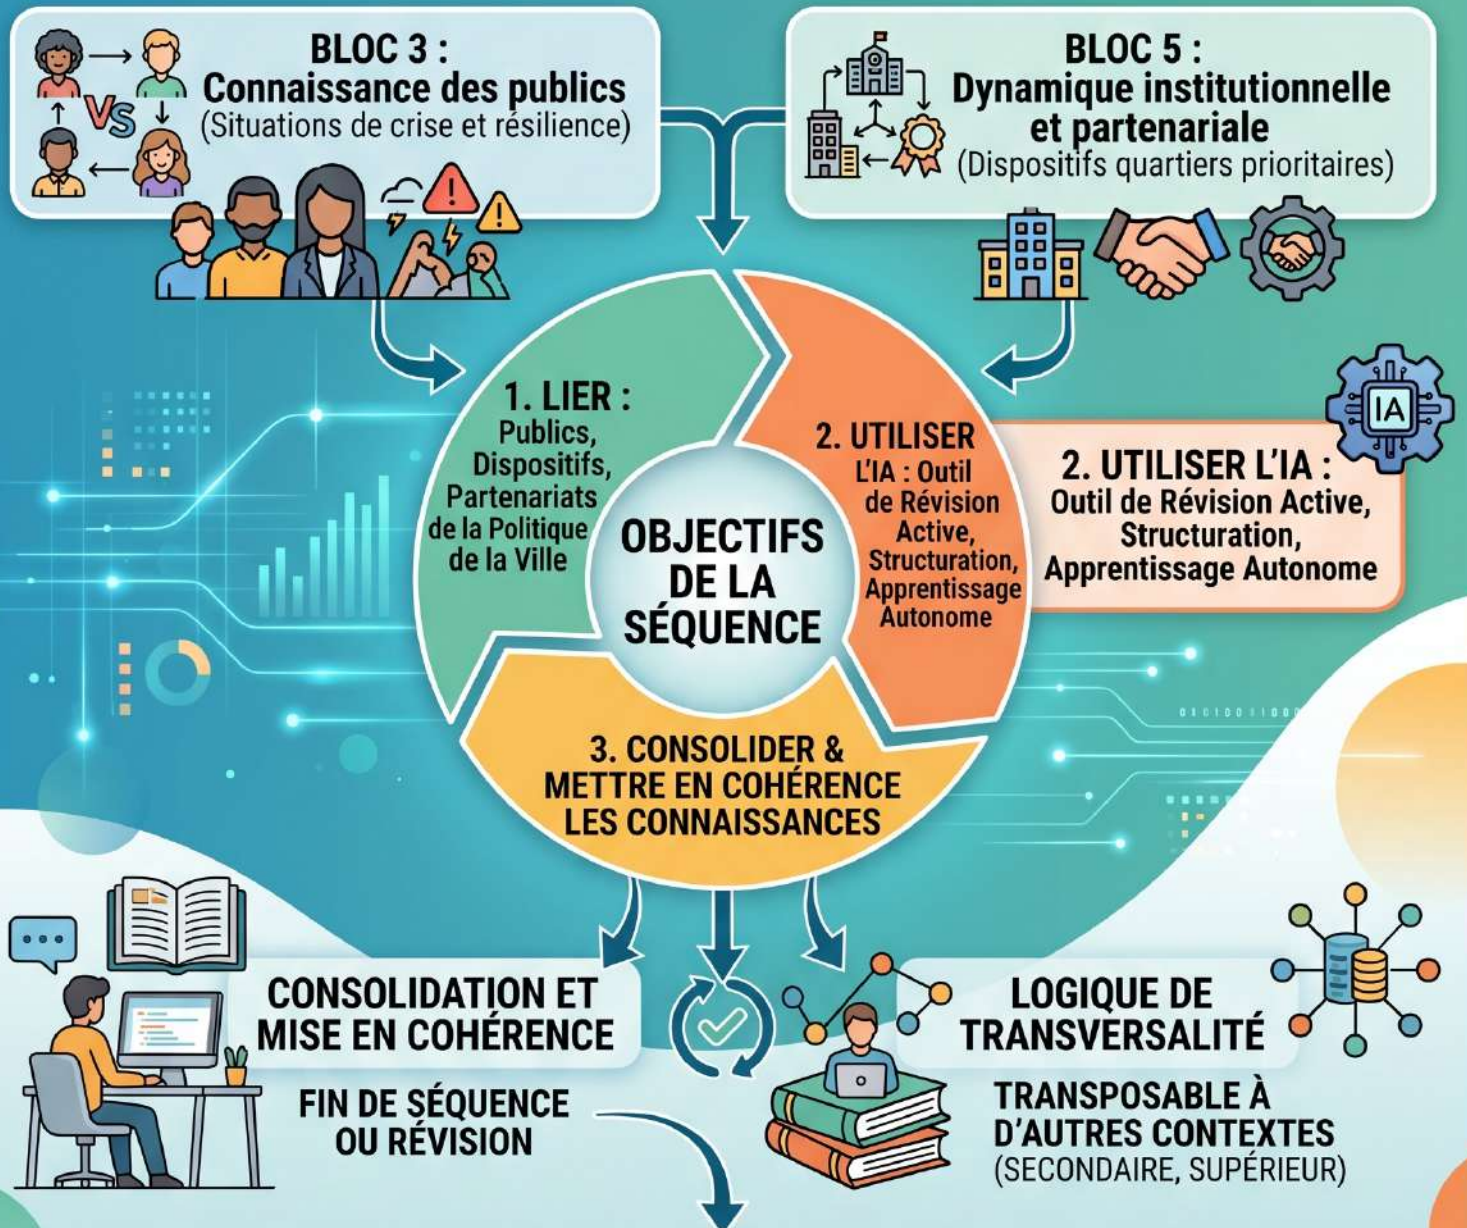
BLOC 3 :
Connaissance des publics
(Situations de crise et résilience)

VS

BLOC 5 :
Dynamique institutionnelle et partenariale
(Dispositifs quartiers prioritaires)

1. LIER :
Publics, Dispositifs, Partenariats de la Politique de la Ville

2. UTILISER L'IA : Outil de Révision Active, Structuration, Apprentissage Autonome

OBJECTIFS DE LA SÉQUENCE

IA

2. UTILISER L'IA :
Outil de Révision Active, Structuration, Apprentissage Autonome

3. CONSOLIDER & METTRE EN COHÉRENCE LES CONNAISSANCES

CONSOLIDATION ET MISE EN COHÉRENCE

FIN DE SÉQUENCE OU RÉVISION

LOGIQUE DE TRANSVERSALITÉ

TRANSPOSABLE À D'AUTRES CONTEXTES
(SECONDAIRE, SUPÉRIEUR)